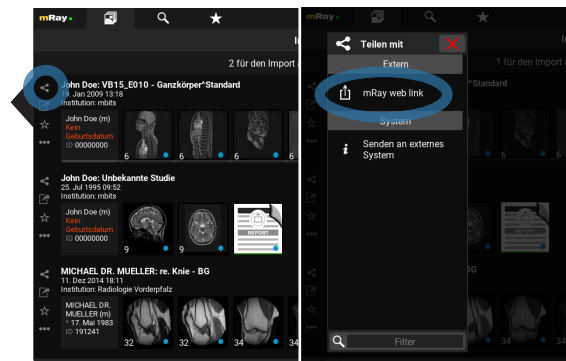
mRay

2 für den Import a

John Doe: VB15_E010 - Ganzkörper*Standard
19. Jan 2009 13:18
Institution: mbits

John Doe (m)
Kein Geburtsdatum
ID 00000000

6 6 6

John Doe: Unbekannte Studie
25. Jul 1995 09:52
Institution: mbits

John Doe (m)
Kein Geburtsdatum
ID 00000000

9 9 6

REPORT

MICHAEL DR. MUELLER: re. Knie - BG
11. Dez 2014 18:11
Institution: Radiologie Vorderpfalz

MICHAEL DR. MUELLER (m)
* 17. Mai 1983
ID: 191241

32 32 32

mRay

1 für den Import a

Teilen mit

Extern

mRay web link

System

Senden an externes System

Filter

BG

REPORT